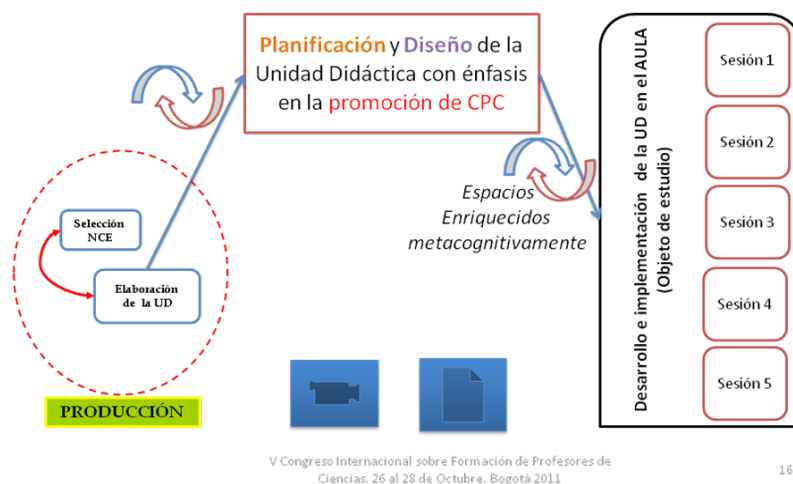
Planificación y Diseño de la Unidad Didáctica con énfasis en la promoción de CPC

Selección NCE

Elaboración de la UD

PRODUCCIÓN

Espacios Enriquecidos metacognitivamente

Desarrollo e implementación de la UD en el AULA (Objeto de estudio)

Sesión 1

Sesión 2

Sesión 3

Sesión 4

Sesión 5

V Congreso Internacional sobre Formación de Profesores de Ciencias. 26 al 28 de Octubre. Bogotá 2011

16